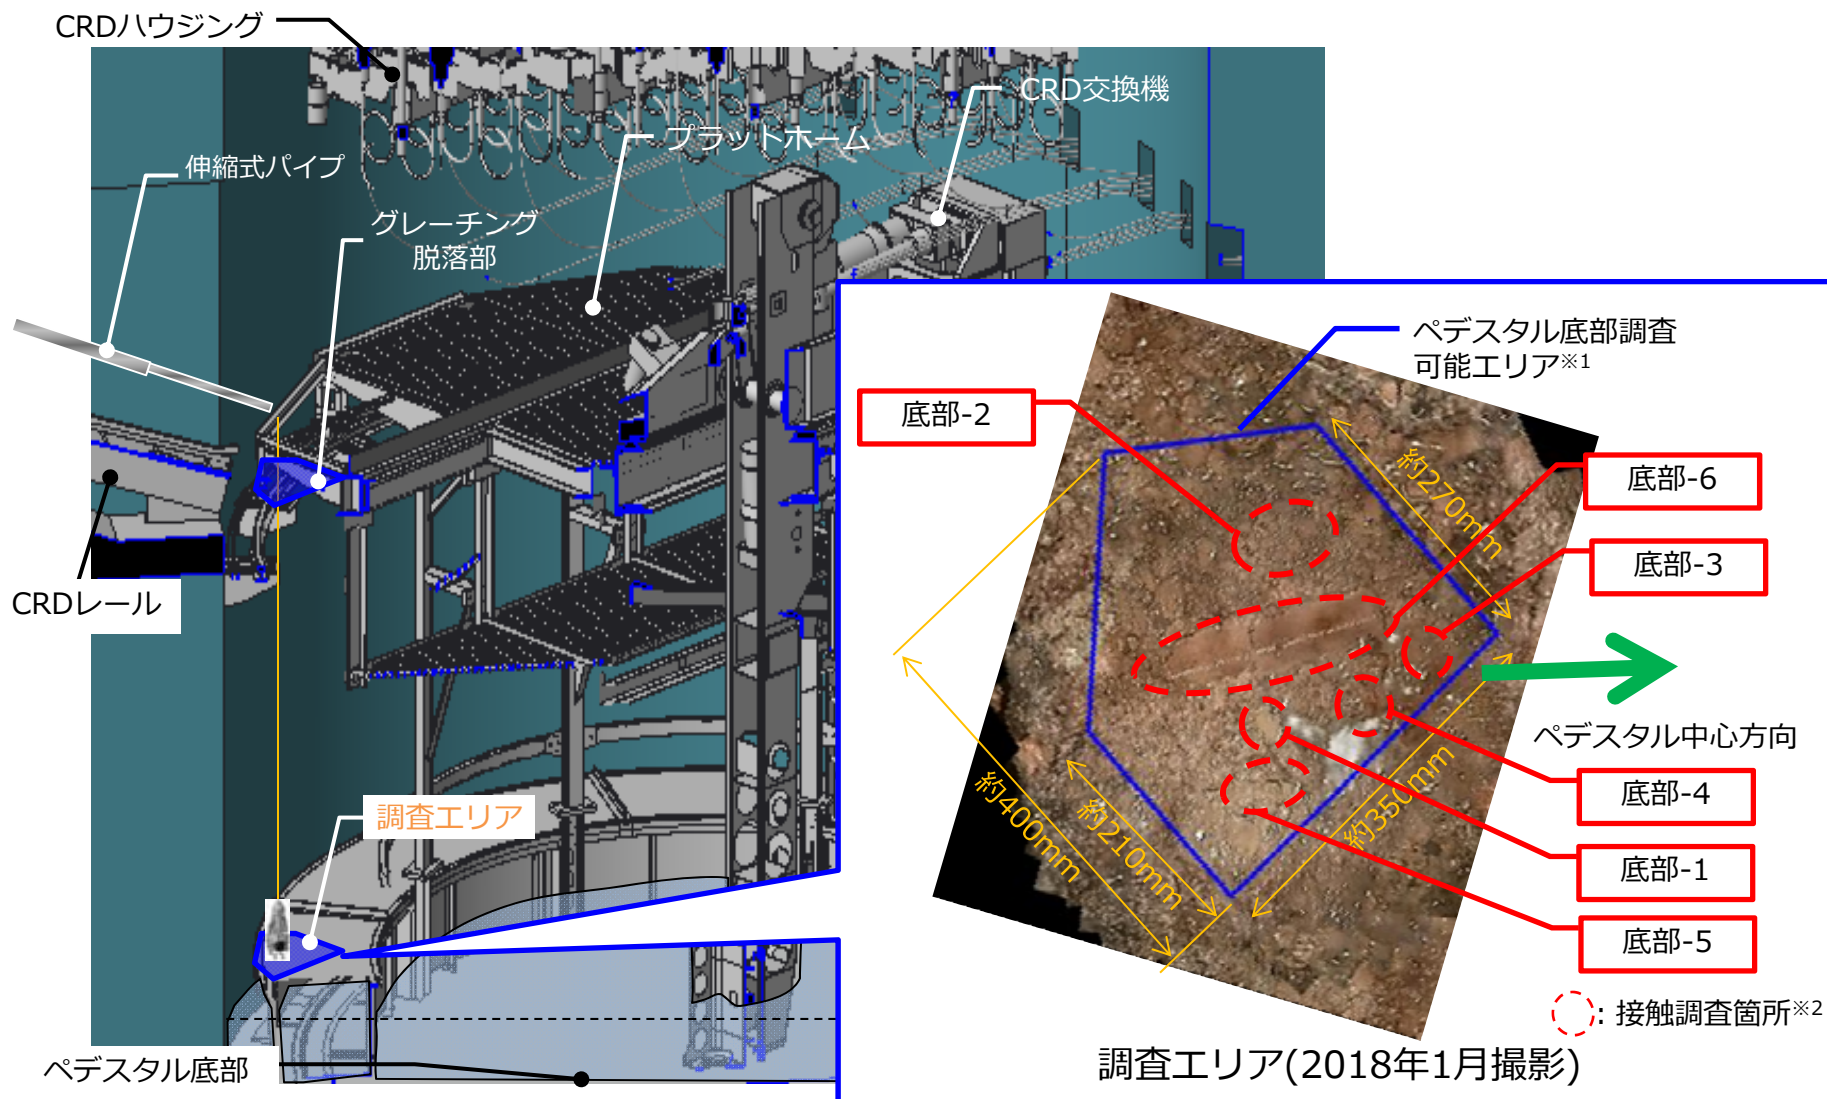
CRDハウジング

CRD交換機

プラットホーム

伸縮式パイプ

グレーチング
脱落部

CRDレール

調査エリア

ペデスタル底部

ペデスタル底部調査
可能エリア※1

底部-2

底部-6

底部-3

約270mm

ペデスタル中心方向

底部-4

底部-1

底部-5

約400mm

約210mm

約350mm

: 接触調査箇所※2

調査エリア(2018年1月撮影)